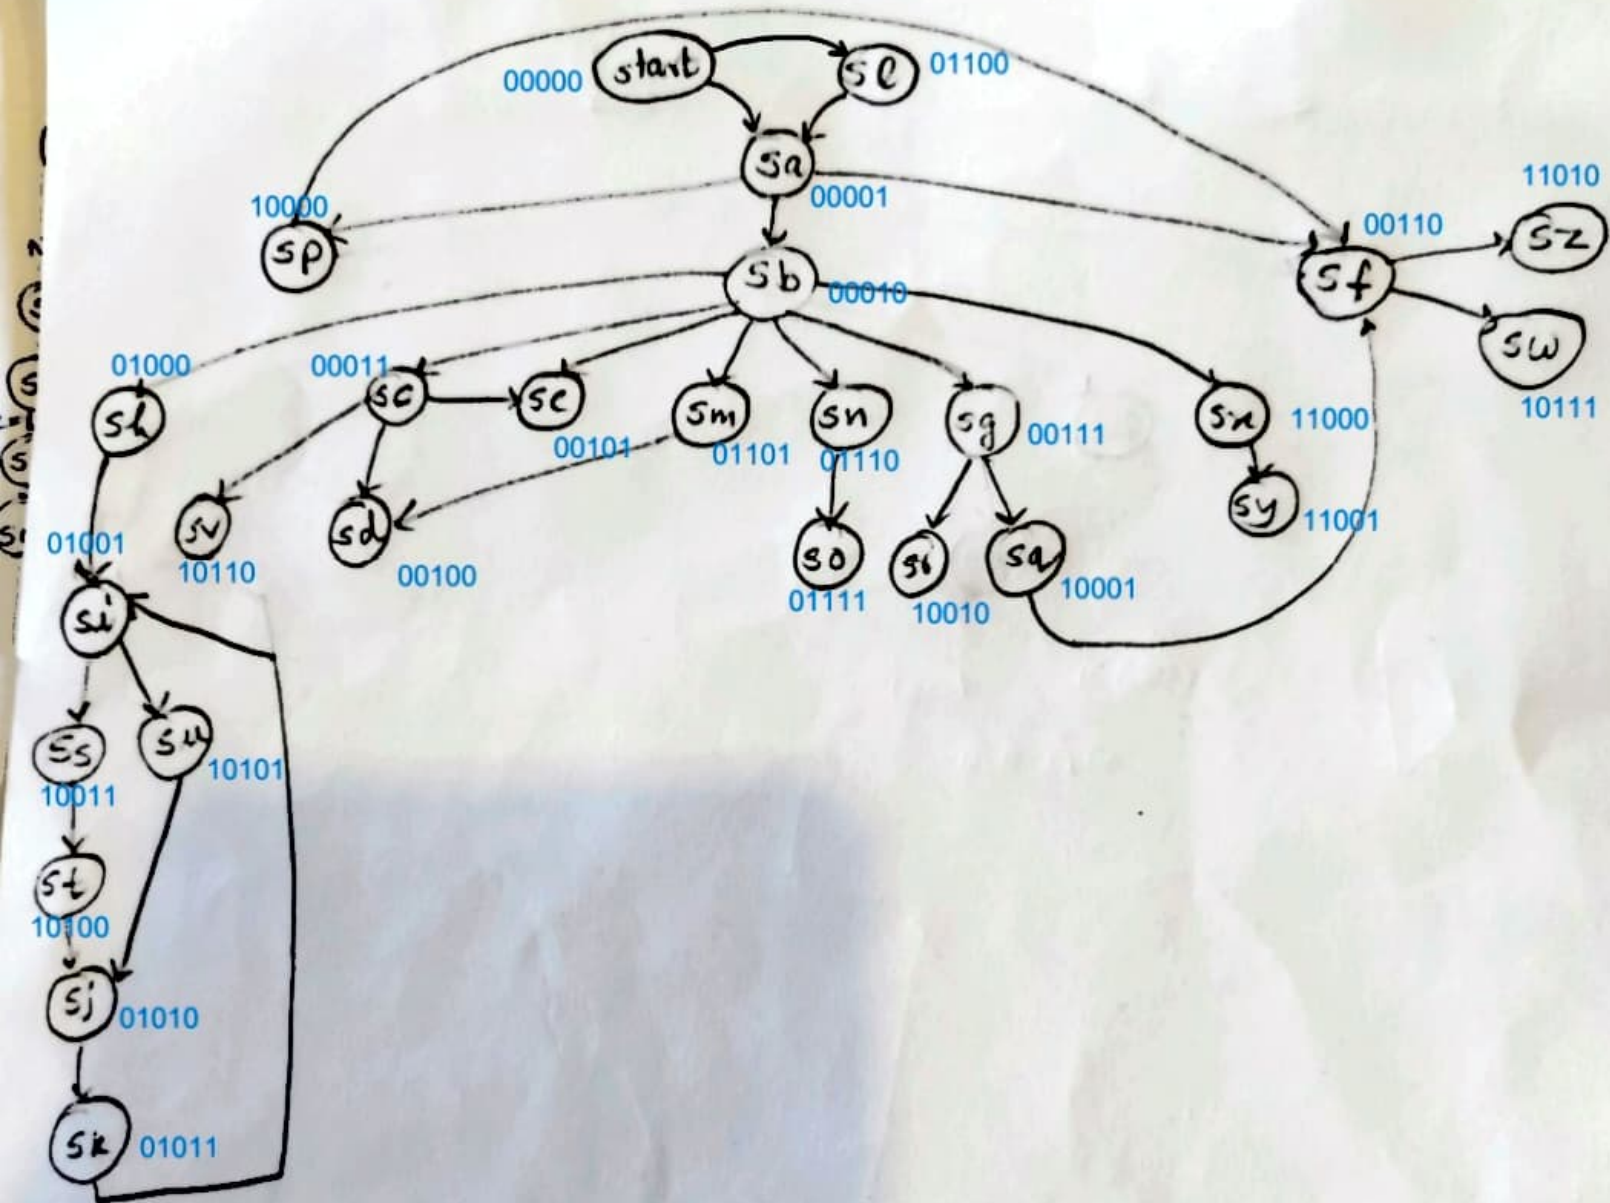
start
00000
sl
01100
sa
00001
sp
10000
sf
00110
sz
11010
sw
10111
sb
00010
sh
01000
sc
00011
se
00101
sm
01101
sn
01110
sg
00111
sx
11000
sy
11001
sv
10110
sd
00100
so
01111
si
10010
sq
10001
si
01001
ss
10011
su
10101
st
10100
sj
01010
sk
01011